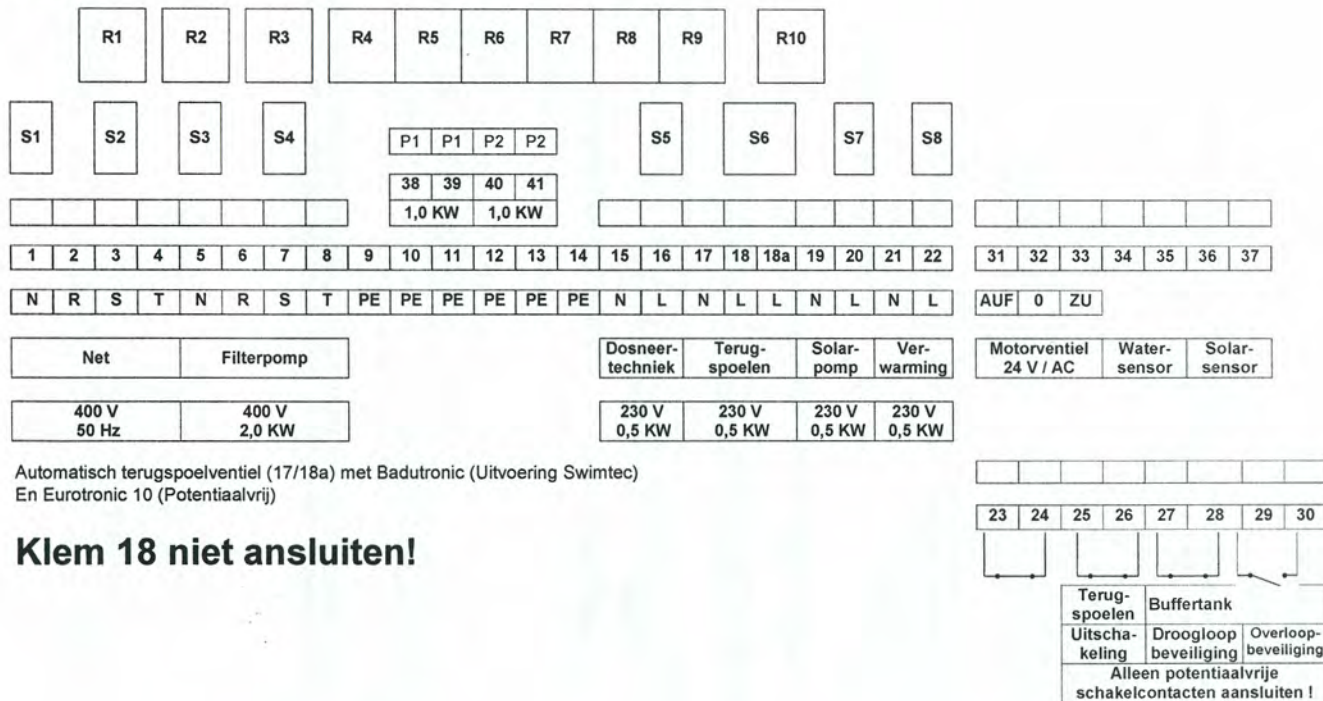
R1 R2 R3 R4 R5 R6 R7 R8 R9 R10

S1 S2 S3 S4

| P1 | P1 | P2 | P2 |
|---|---|---|---|
| 38 | 39 | 40 | 41 |
| 1,0 KW | | 1,0 KW | |

S5 S6 S7 S8

| 1 | 2 | 3 | 4 | 5 | 6 | 7 | 8 | 9 | 10 | 11 | 12 | 13 | 14 | 15 | 16 | 17 | 18 | 18a | 19 | 20 | 21 | 22 |
|---|---|---|---|---|---|---|---|---|---|---|---|---|---|---|---|---|---|---|---|---|---|---|
| N | R | S | T | N | R | S | T | PE | PE | PE | PE | PE | PE | N | L | N | L | L | N | L | N | L |

| 31 | 32 | 33 | 34 | 35 | 36 | 37 |
|---|---|---|---|---|---|---|
| AUF | 0 | ZU | | | | |

| Net | Filterpomp |
|---|---|
| 400 V 50 Hz | 400 V 2,0 KW |

| Dosneer-techniek | Terug-spoelen | Solar-pomp | Ver-warming |
|---|---|---|---|
| 230 V 0,5 KW | 230 V 0,5 KW | 230 V 0,5 KW | 230 V 0,5 KW |

| Motorventiel 24 V / AC | Water-sensor | Solar-sensor |
|---|---|---|

Automatisch terugspoelventiel (17/18a) met Badutronic (Uitvoering Swimtec)
En Eurotronic 10 (Potentiaalvrij)

Klem 18 niet ansluiten!

| 23 | 24 | 25 | 26 | 27 | 28 | 29 | 30 |
|---|---|---|---|---|---|---|---|

| Terug-spoelen | Buffertank | |
|---|---|---|
| Uitscha-keling | Droogloop beveiliging | Overloop-beveiliging |

Alleen potentiaalvrije schakelcontacten aansluiten !